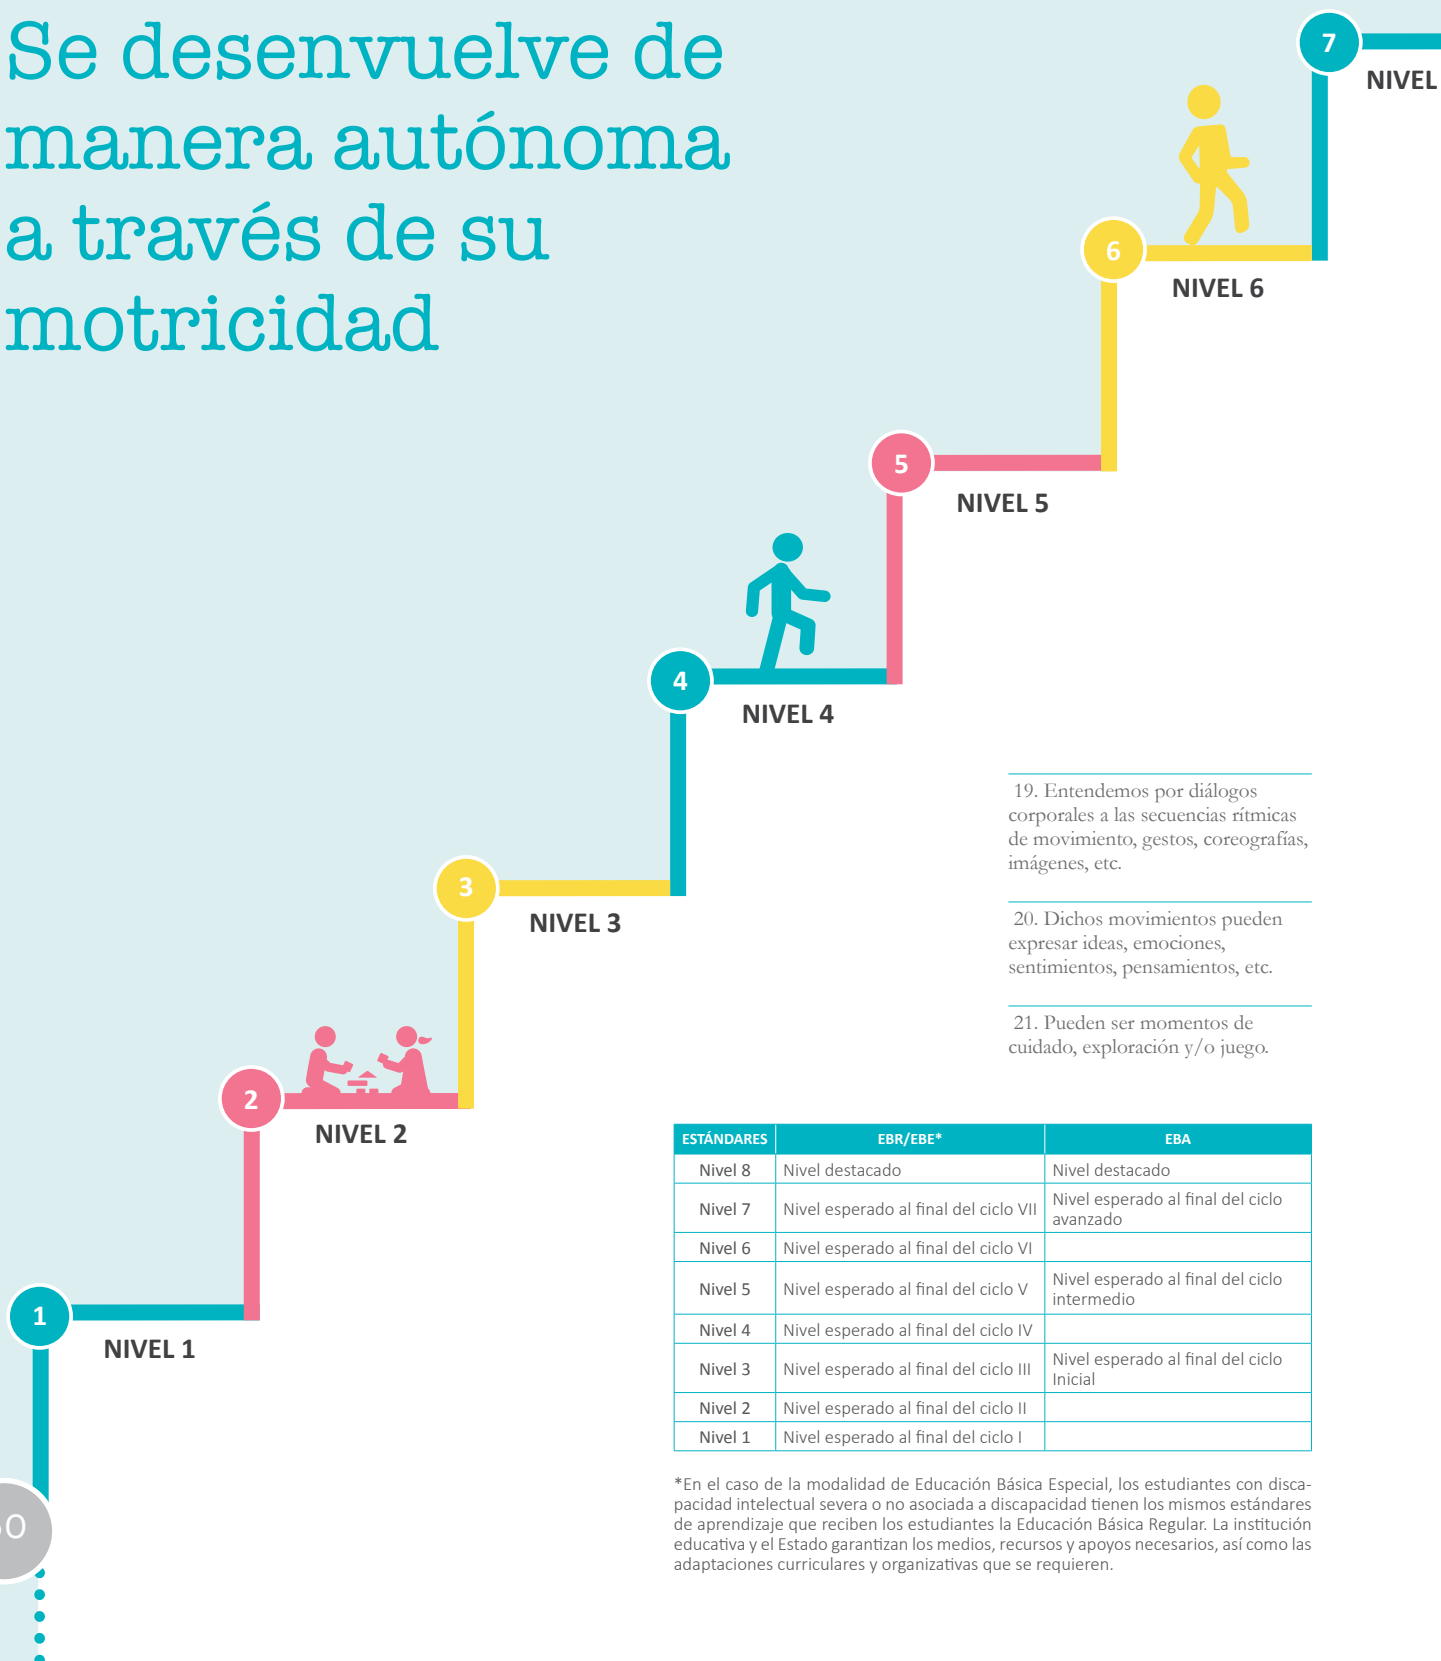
Se desenvuelve de manera autónoma a través de su motricidad

7
NIVEL

6
NIVEL 6

5
NIVEL 5

4
NIVEL 4

3
NIVEL 3

2
NIVEL 2

1
NIVEL 1

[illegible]O

19. Entendemos por diálogos corporales a las secuencias rítmicas de movimiento, gestos, coreografías, imágenes, etc.

20. Dichos movimientos pueden expresar ideas, emociones, sentimientos, pensamientos, etc.

21. Pueden ser momentos de cuidado, exploración y/o juego.

| ESTÁNDARES | EBR/EBE* | EBA |
|---|---|---|
| Nivel 8 | Nivel destacado | Nivel destacado |
| Nivel 7 | Nivel esperado al final del ciclo VII | Nivel esperado al final del ciclo avanzado |
| Nivel 6 | Nivel esperado al final del ciclo VI | |
| Nivel 5 | Nivel esperado al final del ciclo V | Nivel esperado al final del ciclo intermedio |
| Nivel 4 | Nivel esperado al final del ciclo IV | |
| Nivel 3 | Nivel esperado al final del ciclo III | Nivel esperado al final del ciclo Inicial |
| Nivel 2 | Nivel esperado al final del ciclo II | |
| Nivel 1 | Nivel esperado al final del ciclo I | |

*En el caso de la modalidad de Educación Básica Especial, los estudiantes con discapacidad intelectual severa o no asociada a discapacidad tienen los mismos estándares de aprendizaje que reciben los estudiantes la Educación Básica Regular. La institución educativa y el Estado garantizan los medios, recursos y apoyos necesarios, así como las adaptaciones curriculares y organizativas que se requieren.